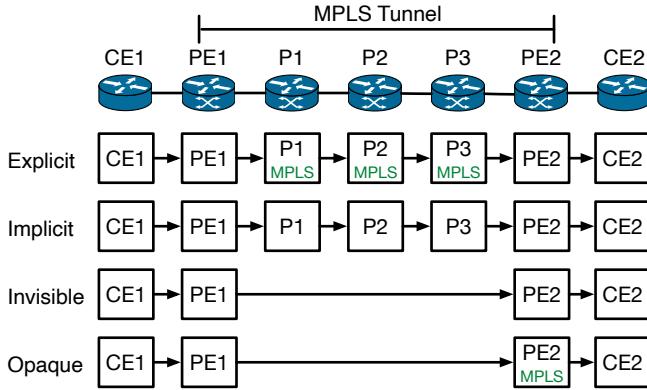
MPLS Tunnel

CE1 PE1 P1 P2 P3 PE2 CE2

Explicit
CE1 → PE1 → P1 MPLS → P2 MPLS → P3 MPLS → PE2 → CE2

Implicit
CE1 → PE1 → P1 → P2 → P3 → PE2 → CE2

Invisible
CE1 → PE1 → PE2 → CE2

Opaque
CE1 → PE1 → PE2 MPLS → CE2